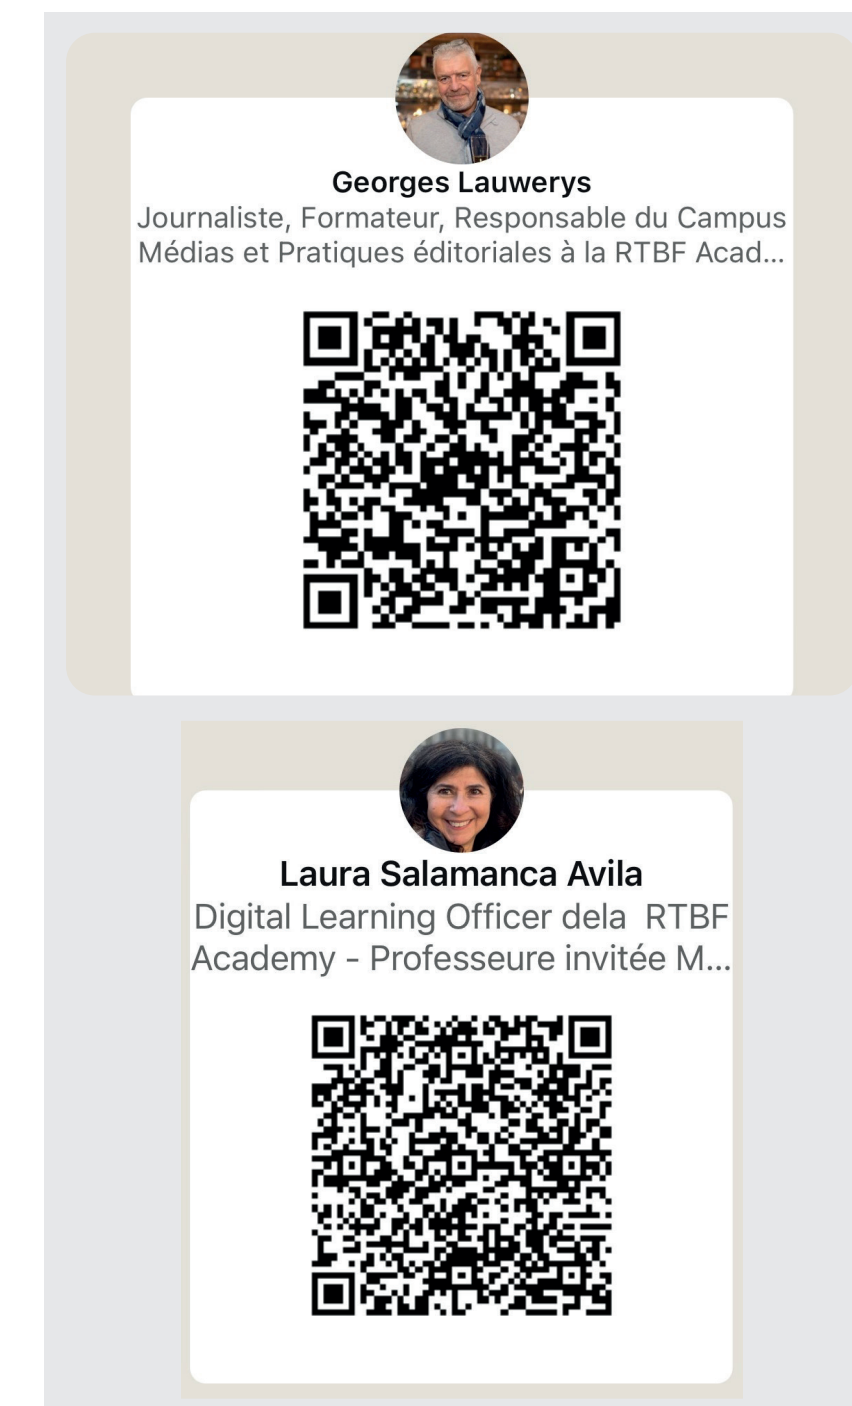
Georges Lauwerys
Journaliste, Formateur, Responsable du Campus Médias et Pratiques éditoriales à la RTBF Acad...

Laura Salamanca Avila
Digital Learning Officer dela RTBF Academy - Professeure invitée M...